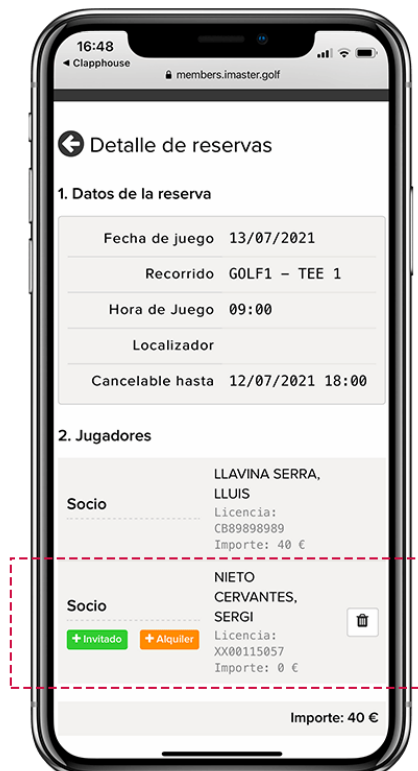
16:48
◂ Clapphouse
members.imaster.golf

Detalle de reservas

1. Datos de la reserva

| | |
|---|---|
| Fecha de juego | 13/07/2021 |
| Recorrido | GOLF1 - TEE 1 |
| Hora de Juego | 09:00 |
| Localizador | |
| Cancelable hasta | 12/07/2021 18:00 |

2. Jugadores

Socio
LLAVINA SERRA, LLUIS
Licencia: CB89898989
Importe: 40 €

Socio
+ Invitado
+ Alquiler
NIETO CERVANTES, SERGI
Licencia: XX00115057
Importe: 0 €

Importe: 40 €